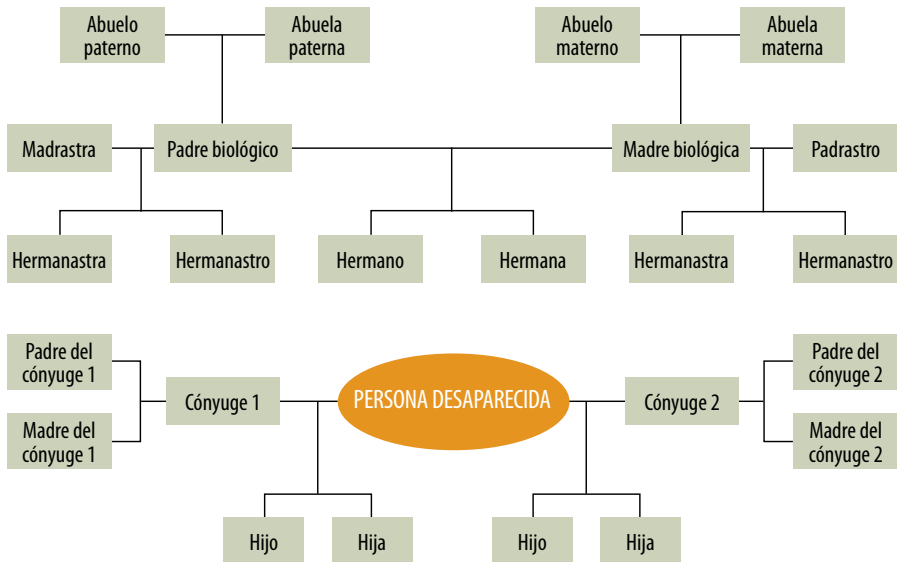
Abuelo paterno

Abuela paterna

Abuelo materno

Abuela materna

Madrastra

Padre biológico

Madre biológica

Padrastro

Hermanastra

Hermanastro

Hermano

Hermana

Hermanastra

Hermanastro

Padre del cónyuge 1

Madre del cónyuge 1

Cónyuge 1

PERSONA DESAPARECIDA

Cónyuge 2

Padre del cónyuge 2

Madre del cónyuge 2

Hijo

Hija

Hijo

Hija